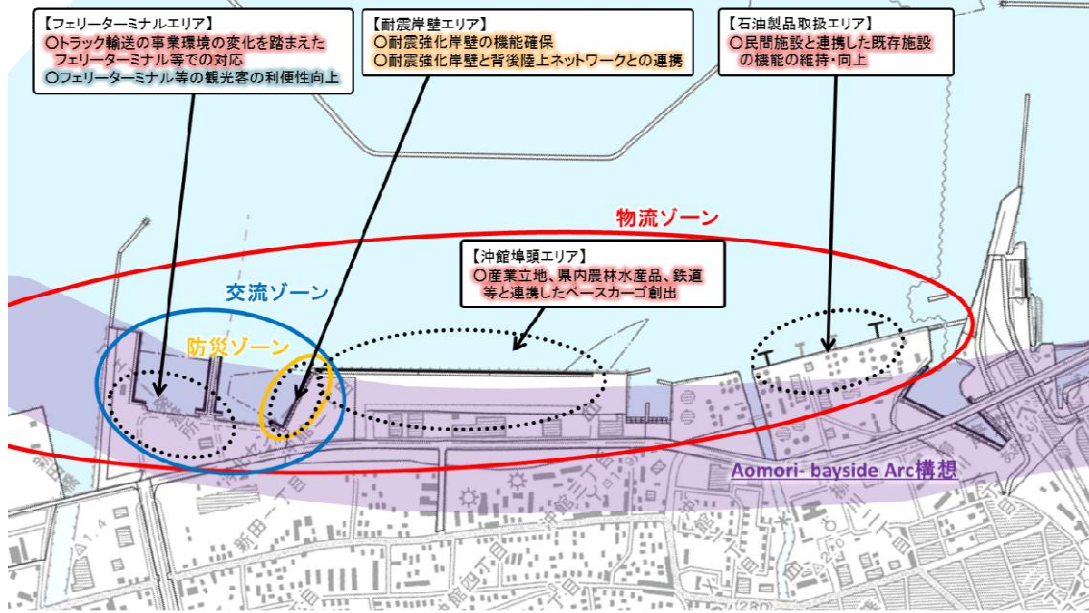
【フェリーターミナルエリア】
○トラック輸送の事業環境の変化を踏まえたフェリーターミナル等での対応
○フェリーターミナル等の観光客の利便性向上

【耐震岸壁エリア】
○耐震強化岸壁の機能確保
○耐震強化岸壁と背後陸上ネットワークとの連携

【石油製品取扱エリア】
○民間施設と連携した既存施設の機能の維持・向上

物流ゾーン

【沖館埠頭エリア】
○産業立地、県内農林水産品、鉄道等と連携したベースカーゴ創出

交流ゾーン

防災ゾーン

Aomori- bayside Arc構想